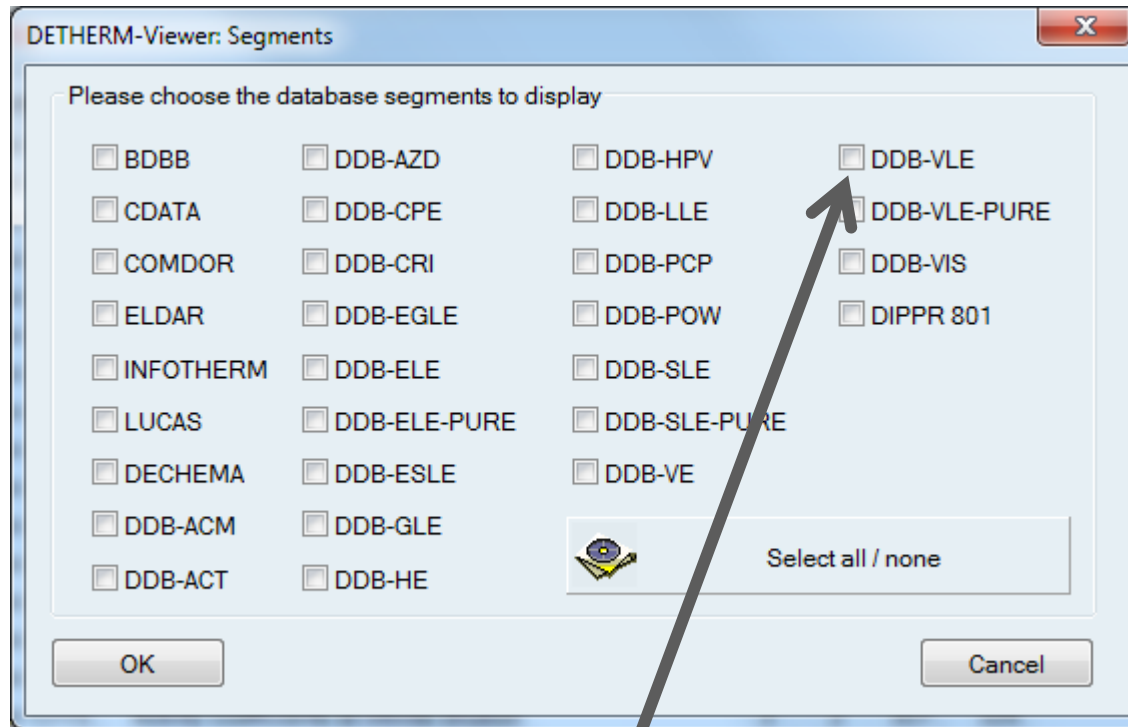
DETHERM-Viewer: Segments

Please choose the database segments to display

BDBB
CDATA
COMDOR
ELDAR
INFOTHERM
LUCAS
DECHEMA
DDB-ACM
DDB-ACT

DDB-AZD
DDB-CPE
DDB-CRI
DDB-EGLE
DDB-ELE
DDB-ELE-PURE
DDB-ESLE
DDB-GLE
DDB-HE

DDB-HPV
DDB-LLE
DDB-PCP
DDB-POW
DDB-SLE
DDB-SLE-PU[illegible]E
DDB-VE

DDB-VLE
DDB-VLE-PURE
DDB-VIS
DIPPR 801

Select all / none

OK

Cancel